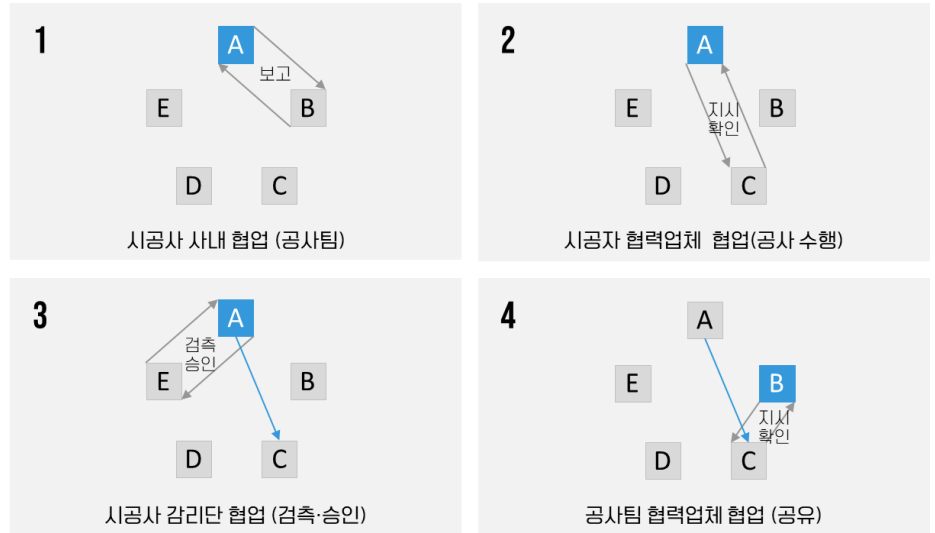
1

A

보고

E

B

D

C

시공사 사내 협업 (공사팀)

2

A

E

지시
확인

B

D

C

시공자 협력업체 협업(공사 수행)

3

A

검측
승인

E

B

D

C

시공사 감리단 협업 (검측·승인)

4

A

E

B

지시
확인

D

C

공사팀 협력업체 협업 (공유)